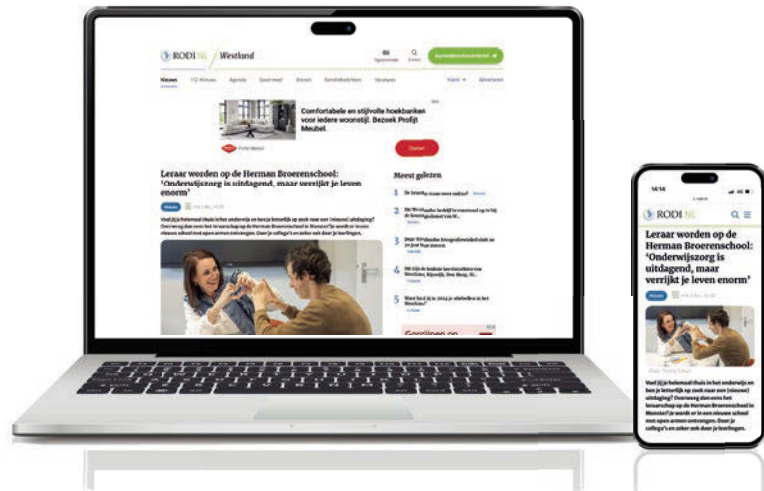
RODI.NL Westland

Nieuws 112-Nieuws Agenda Sport Wonen Familieberichten Vacatures

Comfortabele en stijlvolle hoekbanken voor iedere woonstijl. Bezoek Profijt Meubel.

Profijt Meubel

Openen

Leraar worden op de Herman Broerenschool: 'Onderwijszorg is uitdagend, maar verrijkt je leven enorm'

Nieuws

Voel jij je helemaal thuis in het onderwijs en ben je letterlijk op zoek naar een (nieuwe) uitdaging? Overweeg dan eens het leraarschap op de Herman Broerenschool in Monster! Je wordt er in een nieuwe school met open armen ontvangen. Door je collega's en zeker ook door je leerlingen.

Meest gelezen

1
2
3
4
5

Gorilloen op

14:14

RODI.NL

Leraar worden op de Herman Broerenschool: 'Onderwijszorg is uitdagend, maar verrijkt je leven enorm'

Nieuws

Voel jij je helemaal thuis in het onderwijs en ben je letterlijk op zoek naar een (nieuwe) uitdaging? Overweeg dan eens het leraarschap op de Herman Broerenschool in Monster? Je wordt er in een nieuwe school met open armen ontvangen. Door je collega's en zeker ook door je leerlingen.